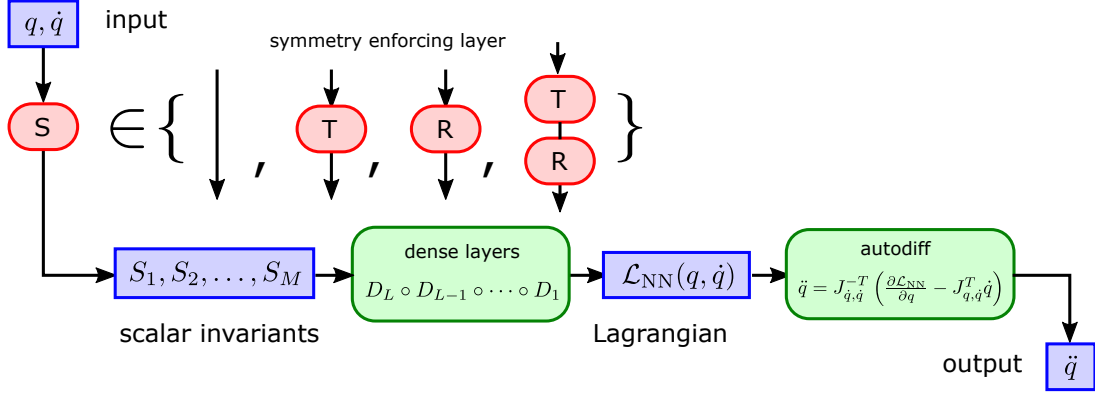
$q, \dot{q}$ input

symmetry enforcing layer

S $\in \{$ , T , R , T R $\}$

$S_1, S_2, \ldots, S_M$

scalar invariants

dense layers

$D_L \circ D_{L-1} \circ \cdots \circ D_1$

$\mathcal{L}_{\mathrm{NN}}(q, \dot{q})$

Lagrangian

autodiff

$\ddot{q} = J_{\dot{q},\dot{q}}^{-T} \left( \frac{\partial \mathcal{L}_{\mathrm{NN}}}{\partial q} - J_{q,\dot{q}}^{T} \dot{q} \right)$

output $\ddot{q}$